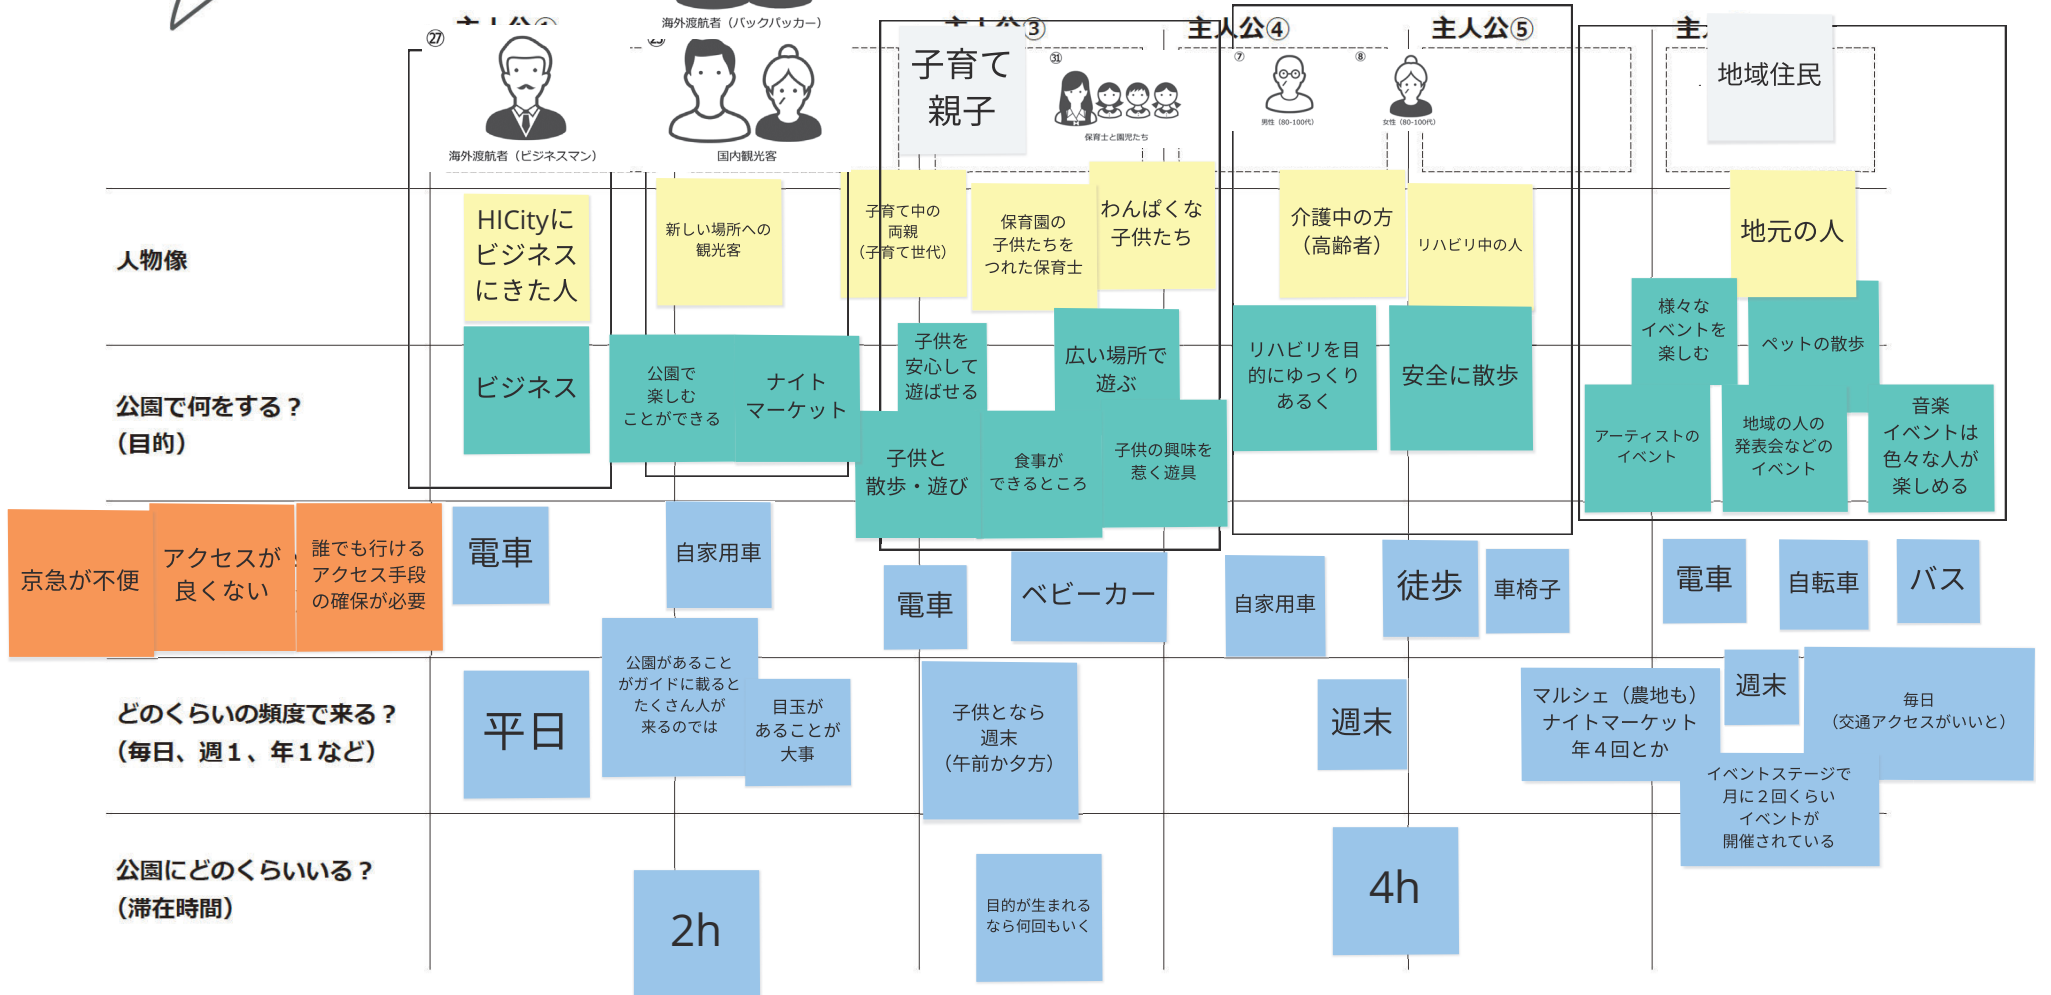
海外渡航者（バックパッカー）
主人公④
主人公⑤
㉗
海外渡航者（ビジネスマン）
国内観光客
子育て親子
㉛
保育士と園児たち
⑦
男性（80-100代）
⑧
女性（80-100代）
地域住民

人物像
HICityにビジネスにきた人
新しい場所への観光客
子育て中の両親（子育て世代）
保育園の子供たちをつれた保育士
わんぱくな子供たち
介護中の方（高齢者）
リハビリ中の人
地元の人

公園で何をする？（目的）
ビジネス
公園で楽しむことができる
ナイトマーケット
子供を安心して遊ばせる
広い場所で遊ぶ
子供と散歩・遊び
食事ができるところ
子供の興味を惹く遊具
リハビリを目的にゆっくりあるく
安全に散歩
様々なイベントを楽しむ
ペットの散歩
アーティストのイベント
地域の人の発表会などのイベント
音楽イベントは色々な人が楽しめる

京急が不便
アクセスが良くない
誰でも行けるアクセス手段の確保が必要
電車
自家用車
電車
ベビーカー
自家用車
徒歩
車椅子
電車
自転車
バス

どのくらいの頻度で来る？（毎日、週１、年１など）
平日
公園があることがガイドに載るとたくさん人が来るのでは
目玉があることが大事
子供となら週末（午前か夕方）
週末
マルシェ（農地も）ナイトマーケット年４回とか
週末
毎日（交通アクセスがいいと）
イベントステージで月に２回くらいイベントが開催されている

公園にどのくらいいる？（滞在時間）
2h
目的が生まれるなら何回もいく
4h